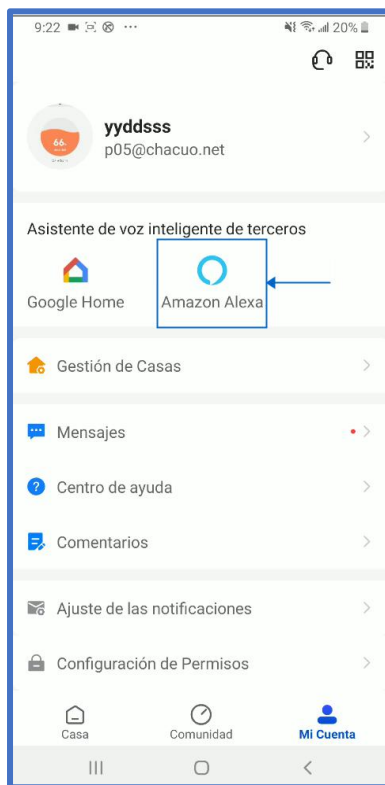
9:22 ··· 20%

yyddsss
p05@chacuo.net

Asistente de voz inteligente de terceros

Google Home

Amazon Alexa

Gestión de Casas

Mensajes

Centro de ayuda

Comentarios

Ajuste de las notificaciones

Configuración de Permisos

Casa

Comunidad

Mi Cuenta